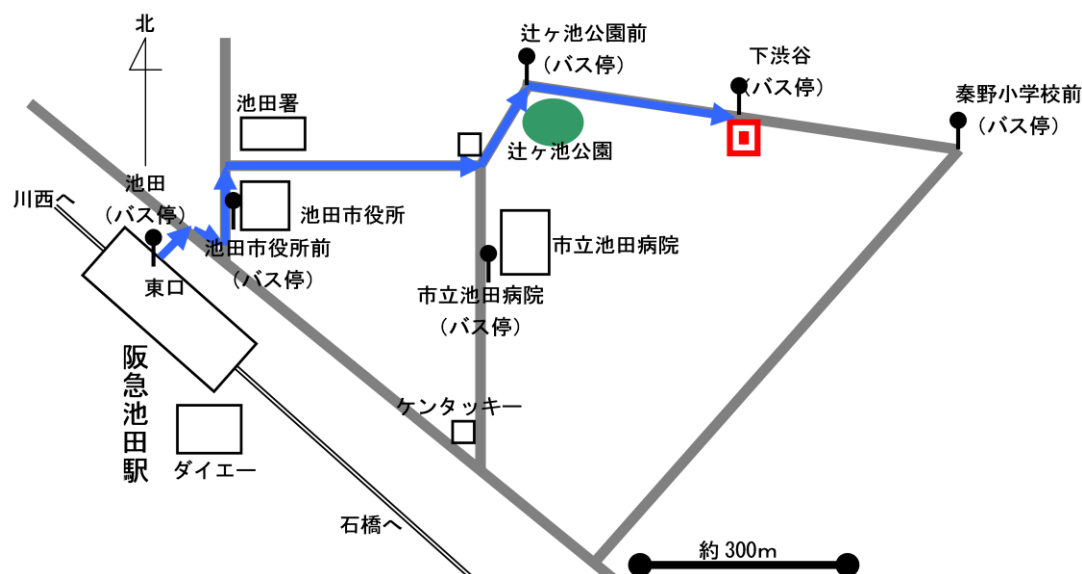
北

辻ヶ池公園前
（バス停）

下渋谷
（バス停）

秦野小学校前
（バス停）

池田署

辻ヶ池公園

川西へ

池田
（バス停）

池田市役所

池田市役所前
（バス停）

市立池田病院

東口

市立池田病院
（バス停）

阪急池田駅

ケンタッキー

ダイエー

石橋へ

約 300m